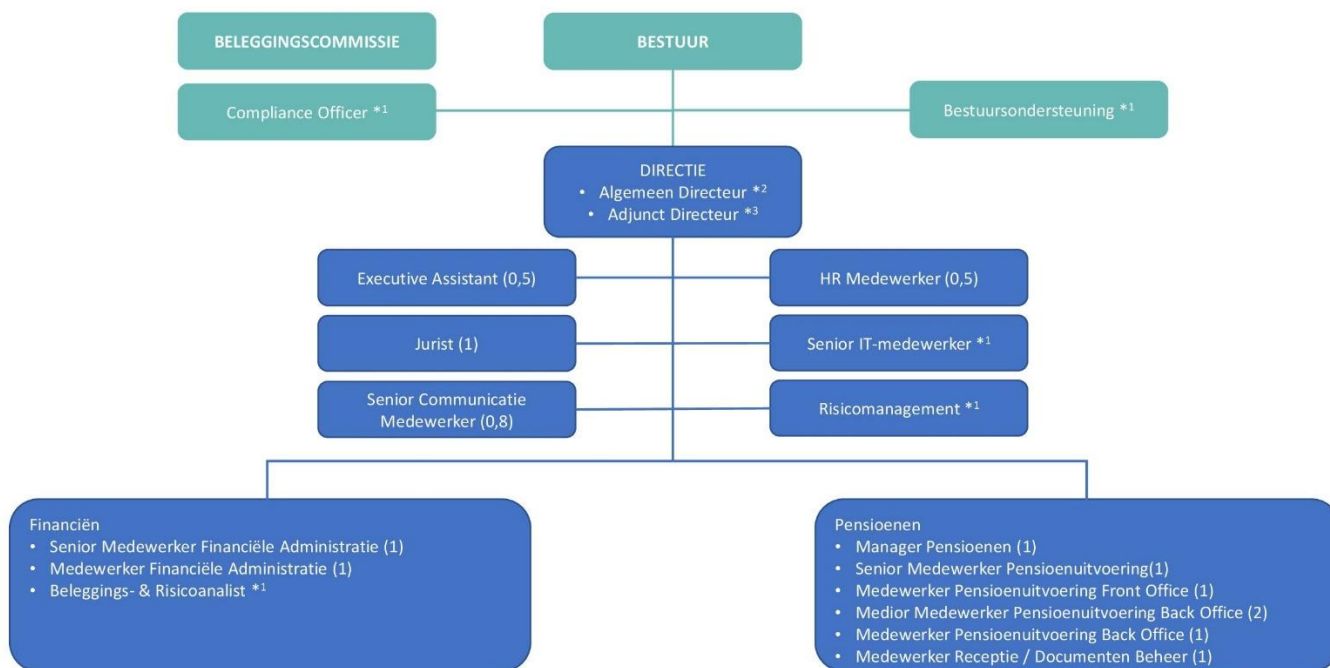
BELEGGINGSCOMMISSIE

BESTUUR

Compliance Officer $*^1$

Bestuursondersteuning $*^1$

DIRECTIE
• Algemeen Directeur $*^2$
• Adjunct Directeur $*^3$

Executive Assistant (0,5)

HR Medewerker (0,5)

Jurist (1)

Senior IT-medewerker $*^1$

Senior Communicatie Medewerker (0,8)

Risicomanagement $*^1$

Financiën
• Senior Medewerker Financiële Administratie (1)
• Medewerker Financiële Administratie (1)
• Beleggings- & Risicoanalist $*^1$

Pensioenen
• Manager Pensioenen (1)
• Senior Medewerker Pensioenuitvoering(1)
• Medewerker Pensioenuitvoering Front Office (1)
• Medior Medewerker Pensioenuitvoering Back Office (2)
• Medewerker Pensioenuitvoering Back Office (1)
• Medewerker Receptie / Documenten Beheer (1)